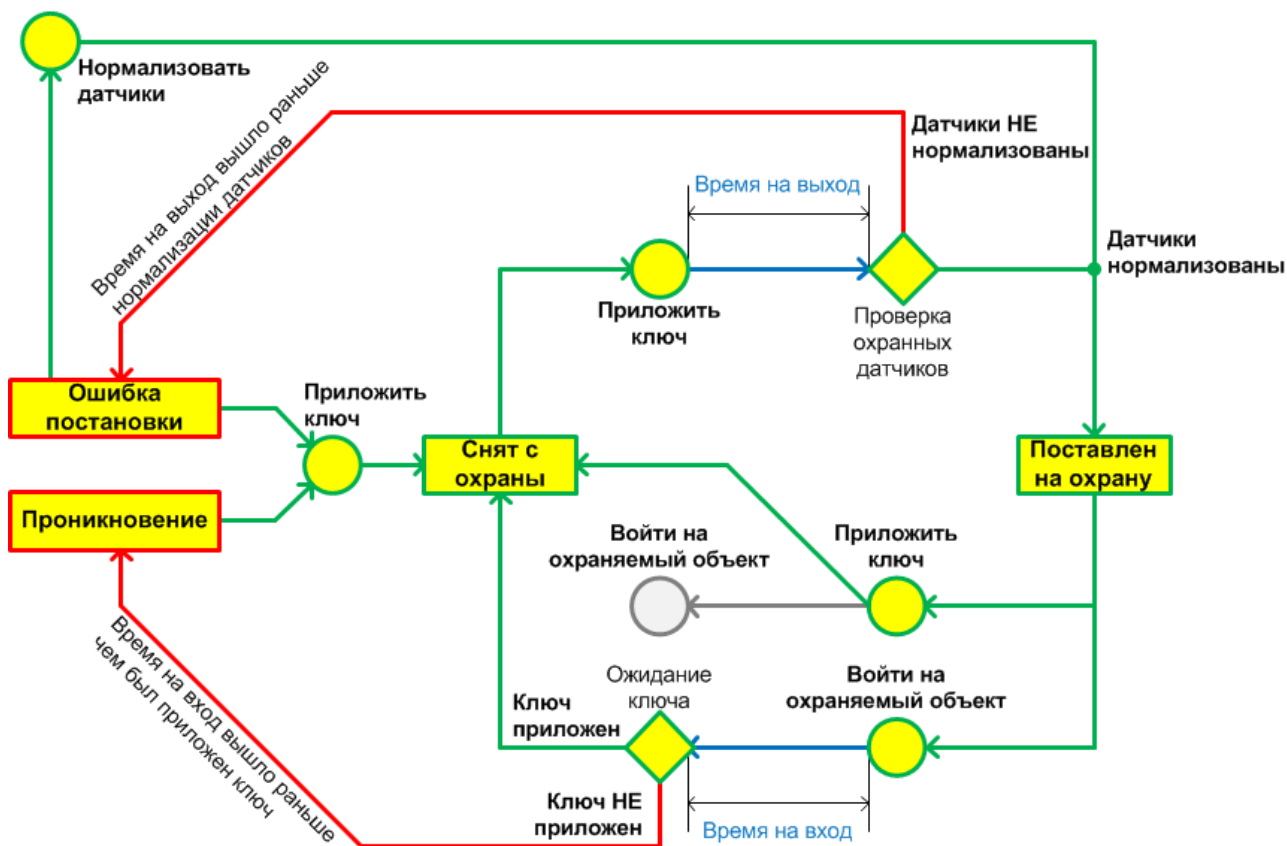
Нормализовать датчики

Время на выход вышло раньше нормализации датчиков

Датчики НЕ нормализованы

Время на выход

Датчики нормализованы

Приложить ключ

Проверка охранных датчиков

Ошибка постановки

Приложить ключ

Снят с охраны

Поставлен на охрану

Проникновение

Войти на охраняемый объект

Приложить ключ

Время на вход вышло раньше чем был приложен ключ

Ожидание ключа

Войти на охраняемый объект

Ключ приложен

Ключ НЕ приложен

Время на вход